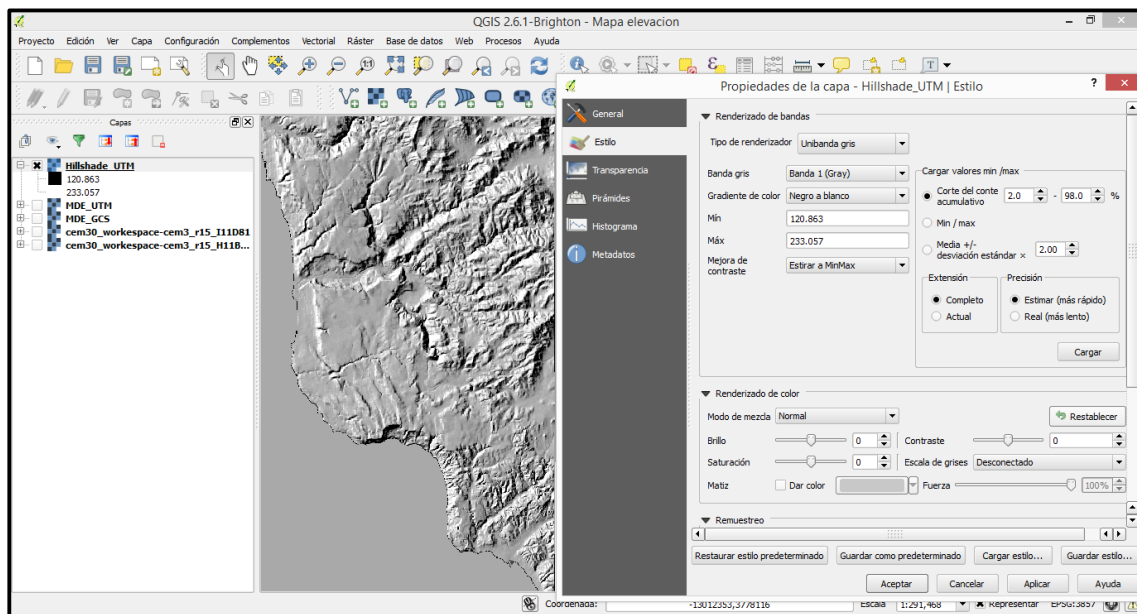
QGIS 2.6.1-Brighton - Mapa elevacion

Proyecto Edición Ver Capa Configuración Complementos Vectorial Ráster Base de datos Web Procesos Ayuda

Capas

Hillshade_UTM
120.863
233.057
MDE_UTM
MDE_GCS
cem30_workspace-cem3_r15_I11D81
cem30_workspace-cem3_r15_H11B...

Propiedades de la capa - Hillshade_UTM | Estilo

General
Estilo
Transparencia
Pirámides
Histograma
Metadatos

Renderizado de bandas

Tipo de renderizador | Unibanda gris

Banda gris | Banda 1 (Gray)
Gradiente de color | Negro a blanco
Mín | 120.863
Máx | 233.057
Mejora de contraste | Estirar a MinMax

Cargar valores min /max
Corte del conte acumulativo | 2.0 | - | 98.0 | %
Mín / max
Media +/- desviación estándar × | 2.00

Extensión
Completo
Actual

Precisión
Estimar (más rápido)
Real (más lento)

Cargar

Renderizado de color

Modo de mezcla | Normal
Restablecer
Brillo | 0 | Contraste | 0
Saturación | 0 | Escala de grises | Desconectado
Matiz | Dar color | Fuerza | 100%

Remuestreo

Restaurar estilo predeterminado | Guardar como predeterminado | Cargar estilo... | Guardar estilo...

Aceptar | Cancelar | Aplicar | Ayuda

Coordenada: -13012353,3778116 | Escala | 1:291,468 | Representar | EPSG:3857